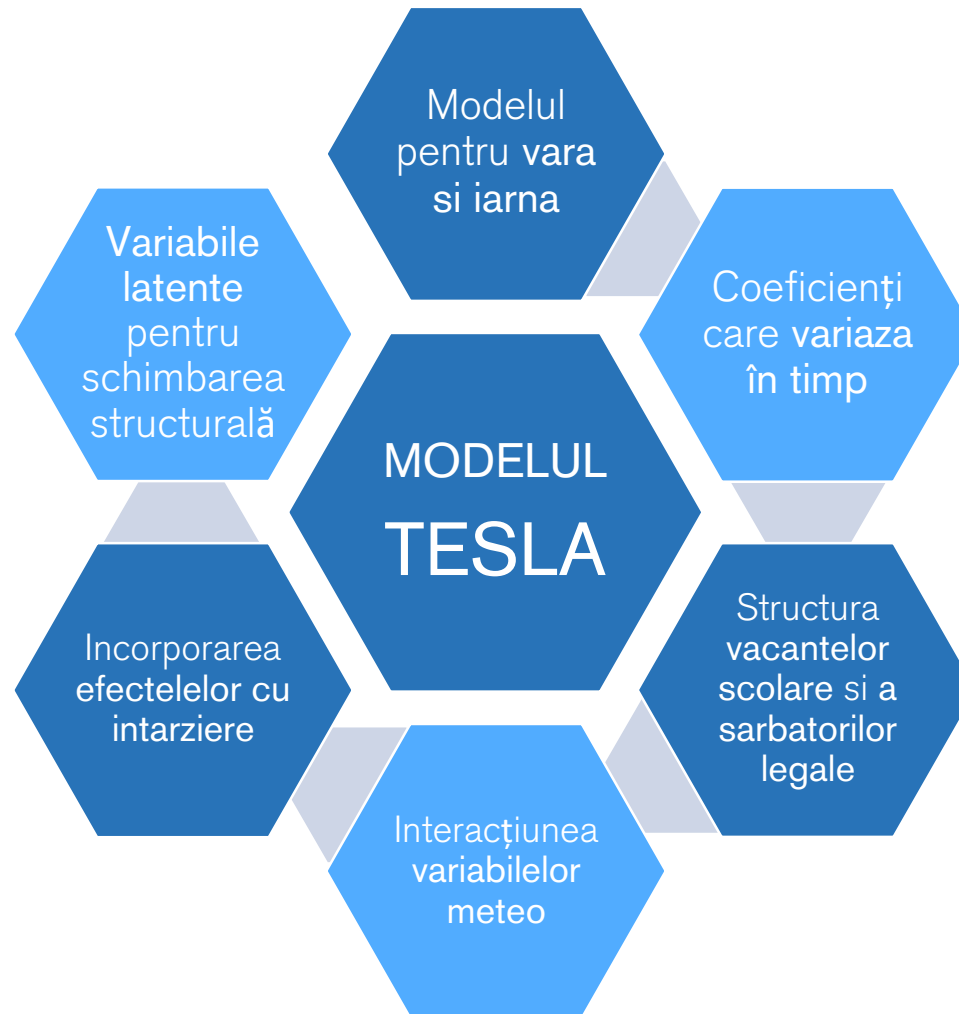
Modelul pentru vara si iarna

Coeficienți care variaza în timp

Structura vacantelor scolare si a sarbatorilor legale

Interacțiunea variabilelor meteo

Incorporarea efectelelor cu intarziere

Variabile latente pentru schimbarea structurală

MODELUL TESLA